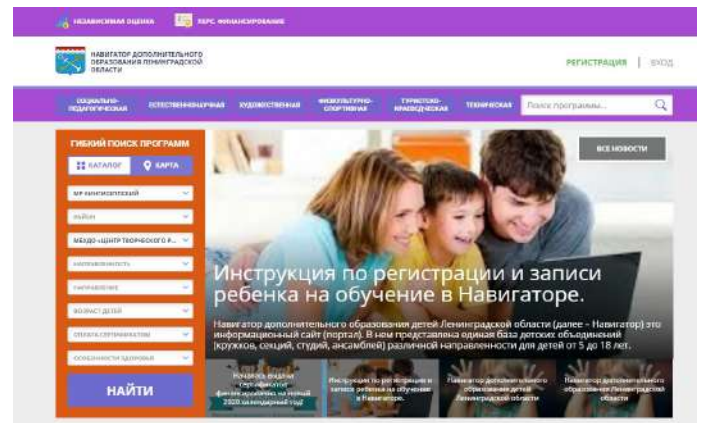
НЕЗАВИСИМАЯ ОЦЕНКА ПЕРС. ФИНАНСИРОВАНИЕ

НАВИГАТОР ДОПОЛНИТЕЛЬНОГО ОБРАЗОВАНИЯ ЛЕНИНГРАДСКОЙ ОБЛАСТИ

РЕГИСТРАЦИЯ | ВХОД

СОЦИАЛЬНО-ПЕДАГОГИЧЕСКАЯ ЕСТЕСТВЕННОНАУЧНАЯ ХУДОЖЕСТВЕННАЯ ФИЗКУЛЬТУРНО-СПОРТИВНАЯ ТУРИСТСКО-КРАЕВЕДЧЕСКАЯ ТЕХНИЧЕСКАЯ Поиск программы...

ГИБКИЙ ПОИСК ПРОГРАММ

КАТАЛОГ КАРТА

МР КИНГИСЕППСКИЙ

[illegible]

МБУДО «ЦЕНТР ТВОРЧЕСКОГО Р...

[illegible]

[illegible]

ВОЗРАСТ ДЕТЕЙ

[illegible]

ОСОБЕННОСТИ ЗДОРОВЬЯ

НАЙТИ

ВСЕ НОВОСТИ

Инструкция по регистрации и записи ребенка на обучение в Навигаторе.

Навигатор дополнительного образования детей Ленинградской области (далее - Навигатор) это информационный сайт (портал). В нем представлена единая база детских объединений (кружков, секций, студий, ансамблей) различной направленности для детей от 5 до 18 лет.

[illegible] сертификатов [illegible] 2020 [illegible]

Инструкция по регистрации и записи ребенка на обучение в Навигаторе.

Навигатор дополнительного образования детей Ленинградской области

Навигатор дополнительного образования детей Ленинградской области